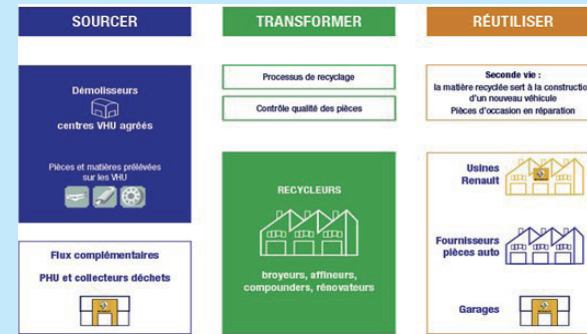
SOURCER

Démolisseurs
centres VHU agréés

Pièces et matières prélevées sur les VHU

Flux complémentaires
PHU et collecteurs déchets

TRANSFORMER

Processus de recyclage

Contrôle qualité des pièces

RECYCLEURS

broyeurs, affineurs, compounders, rénovateurs

RÉUTILISER

Seconde vie :
la matière recyclée sert à la construction d'un nouveau véhicule
Pièces d'occasion en réparation

Usines Renault

Fournisseurs pièces auto

Garages